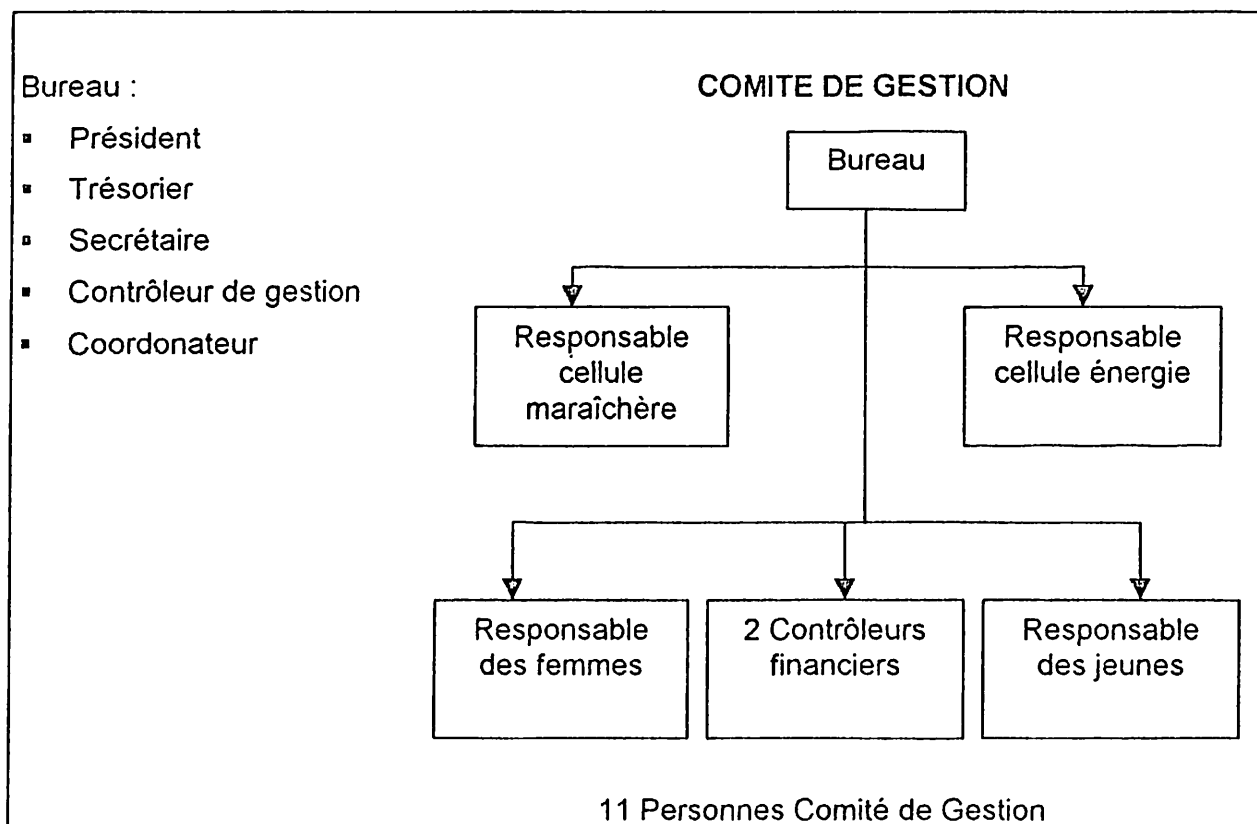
Bureau :

- Président
- Trésorier
- Secrétaire
- Contrôleur de gestion
- Coordonateur

COMITE DE GESTION

Bureau

Responsable cellule maraîchère

Responsable cellule énergie

Responsable des femmes

2 Contrôleurs financiers

Responsable des jeunes

11 Personnes Comité de Gestion